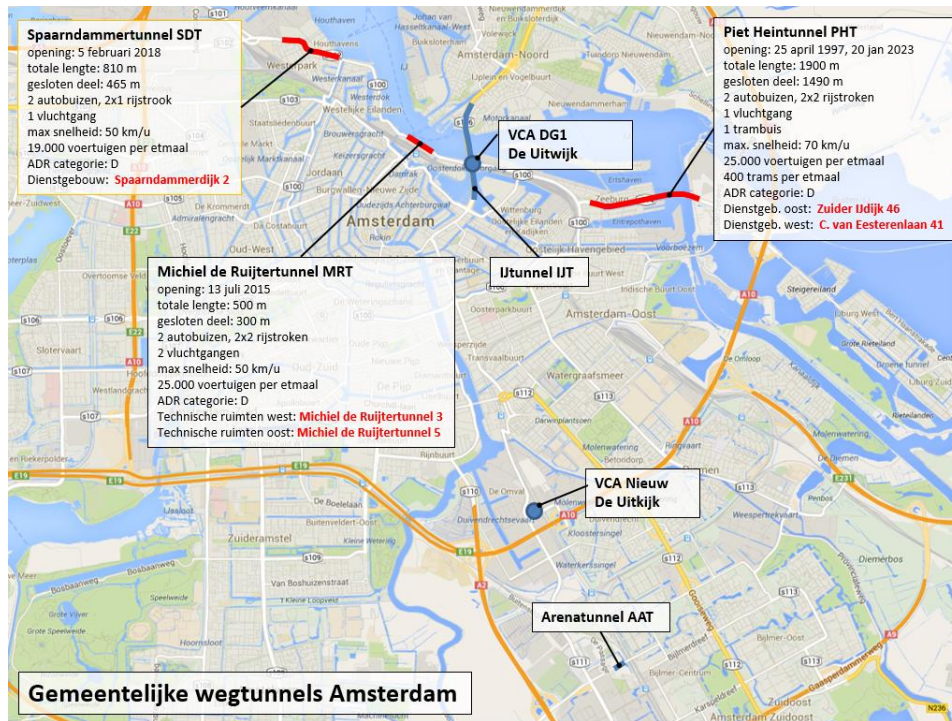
Spaarndammertunnel SDT
opening: 5 februari 2018
totale lengte: 810 m
gesloten deel: 465 m
2 autobuizen, 2x1 rijstrook
1 vluchtgang
max snelheid: 50 km/u
19.000 voertuigen per etmaal
ADR categorie: D
Dienstgebouw: Spaarndammerdijk 2

Piet Heintunnel PHT
opening: 25 april 1997, 20 jan 2023
totale lengte: 1900 m
gesloten deel: 1490 m
2 autobuizen, 2x2 rijstroken
1 vluchtgang
1 trambuis
max. snelheid: 70 km/u
25.000 voertuigen per etmaal
400 trams per etmaal
ADR categorie: D
Dienstgeb. oost: Zuider IJdijk 46
Dienstgeb. west: C. van Eesterenlaan 41

VCA DG1
De Uitwijk

IJtunnel IJT

Michiel de Ruijtertunnel MRT
opening: 13 juli 2015
totale lengte: 500 m
gesloten deel: 300 m
2 autobuizen, 2x2 rijstroken
2 vluchtgangen
max snelheid: 50 km/u
25.000 voertuigen per etmaal
ADR categorie: D
Technische ruimten west: Michiel de Ruijtertunnel 3
Technische ruimten oost: Michiel de Ruijtertunnel 5

VCA Nieuw
De Uitkijk

Arenatunnel AAT

Gemeentelijke wegtunnels Amsterdam

Amsterdam
Amsterdam-Noord
Amsterdam-Oost
Westerpark
Houthavens
Oud-West
Zuideramstel
Watergraafsmeer
Sloterdijk
Zeeburg
Diemerbos
IJburg
Steigereiland
Bijlmer-Oost
Zuidoost
Osdorp
De Pijp
Oud-Zuid
Indische Buurt
Diemen
A10
A2
E19
E22
E231
S100
S101
S106
S108
S112
S113
S114
S116
N236